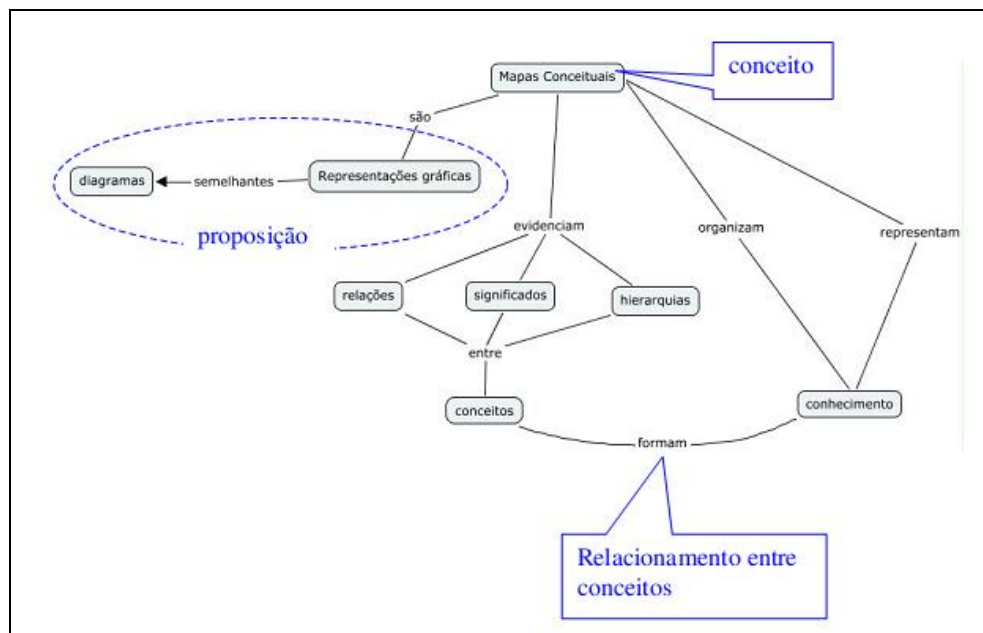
Mapas Conceituais

conceito

são

diagramas

semelhantes

Representações gráficas

proposição

evidenciam

organizam

representam

relações

significados

hierarquias

entre

conceitos

conhecimento

formam

Relacionamento entre conceitos